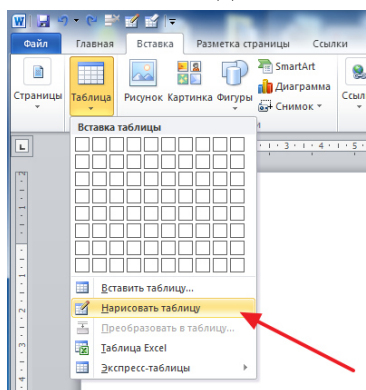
Файл Главная Вставка Разметка страницы Ссылки

Страницы Таблица Рисунок Картинка Фигуры SmartArt Диаграмма Снимок Ссыл

Вставка таблицы

Вставить таблицу...
Нарисовать таблицу
Преобразовать в таблицу...
Таблица Excel
Экспресс-таблицы